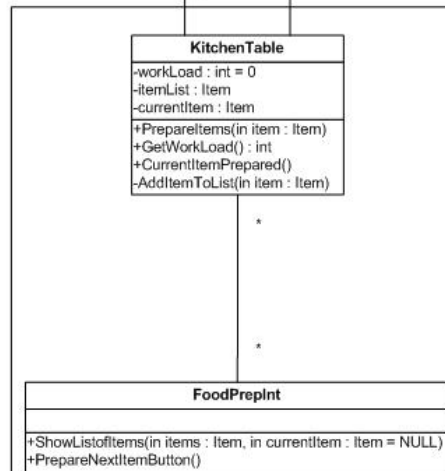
KitchenTable

-workLoad : int = 0
-itemList : Item
-currentItem : Item

+PrepareItems(in item : Item)
+GetWorkLoad() : int
+CurrentItemPrepared()
-AddItemToList(in item : Item)

*

*

FoodPrepInt

+ShowListofItems(in items : Item, in currentItem : Item = NULL)
+PrepareNextItemButton()